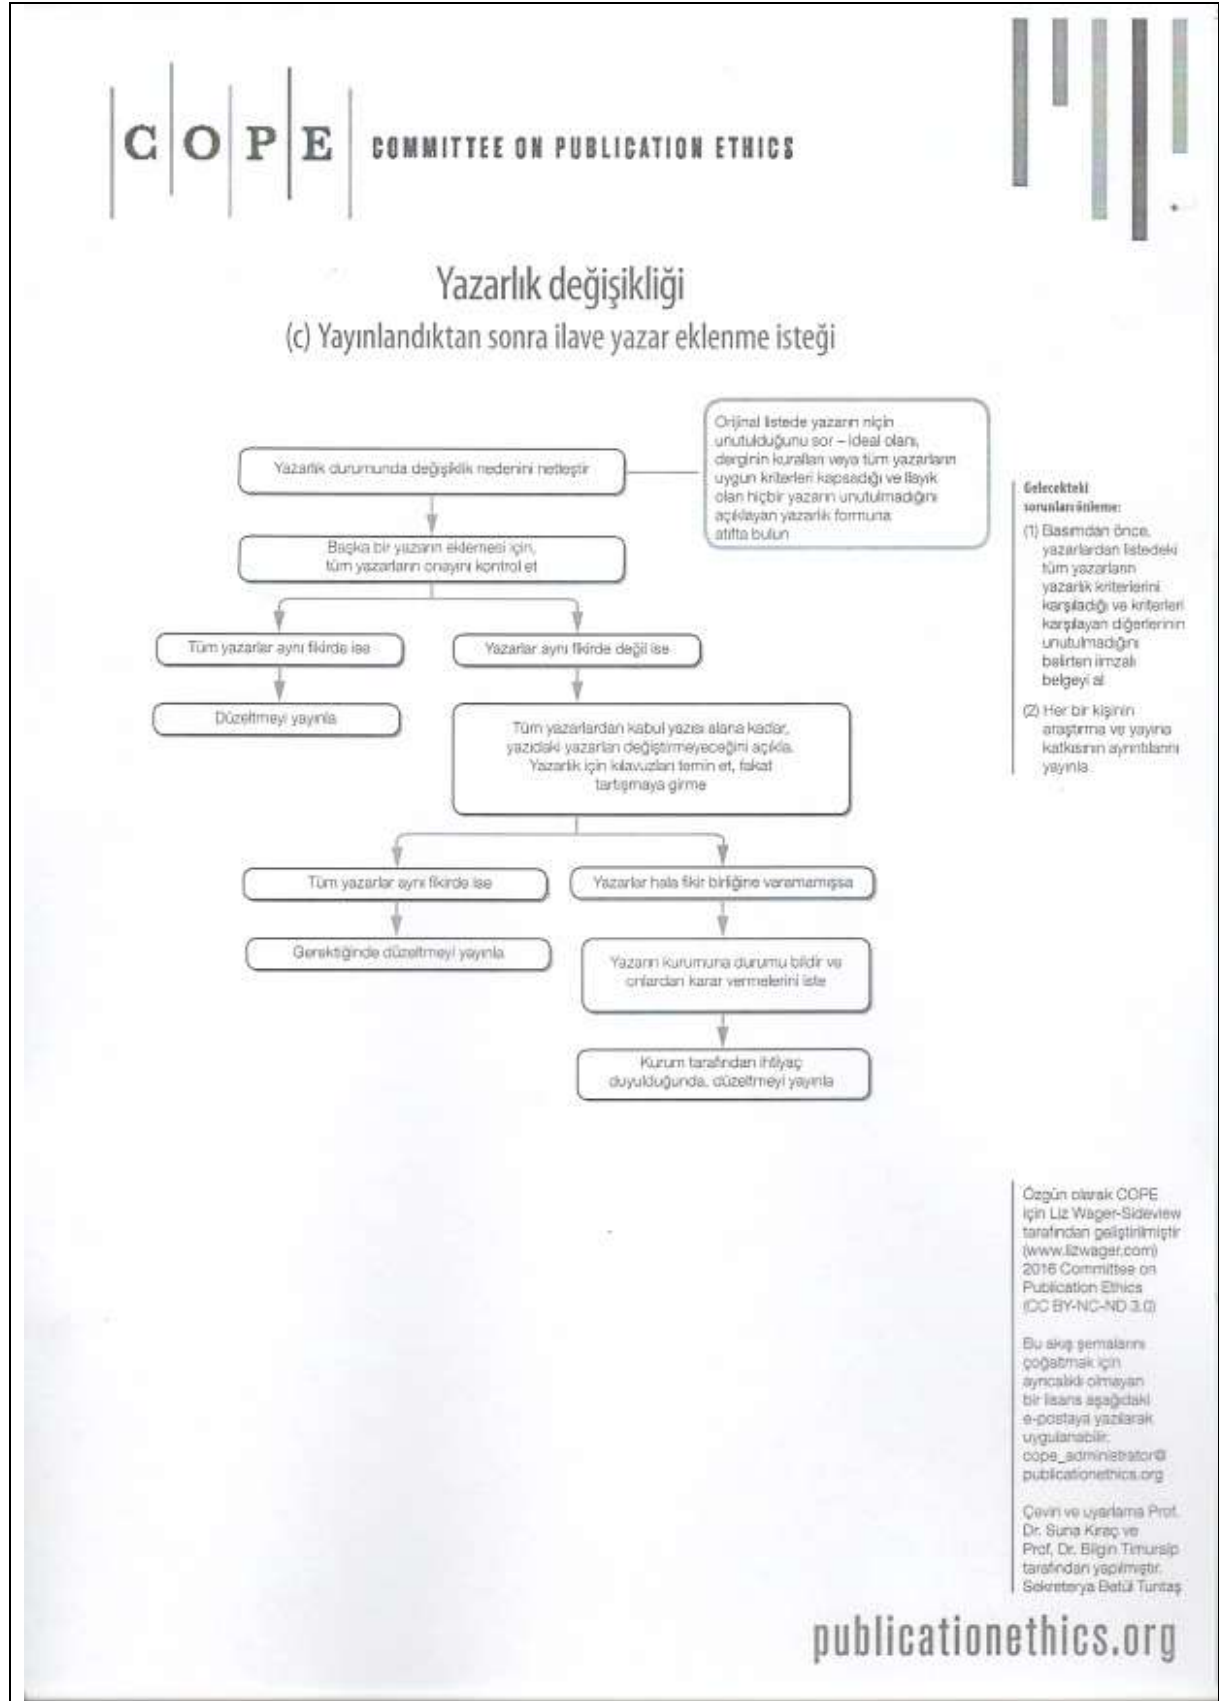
C O P E COMMITTEE ON PUBLICATION ETHICS

Yazarlık değişikliği

(c) Yayınlandıktan sonra ilave yazar eklenme isteği

Yazarlık durumunda değişiklik nedenini netleştir

Orijinal listede yazarın niçin unutulduğunu sor – ideal olanı, derginin kuralları veya tüm yazarların uygun kriterleri kapsadığı ve layık olan hiçbir yazarın unutulmadığını açıklayan yazarlık formuna atıfta bulun

Başka bir yazarın eklemesi için, tüm yazarların onayını kontrol et

Tüm yazarlar aynı fikirde ise

Yazarlar aynı fikirde değil ise

Düzeltmeyi yayınla

Tüm yazarlardan kabul yazısı alana kadar, yazıdaki yazarları değiştirmeyeceğini açıkla. Yazarlık için kılavuzları temin et, fakat tartışmaya girme

Tüm yazarlar aynı fikirde ise

Yazarlar hala fikir birliğine varamamışsa

Gerektiğinde düzeltmeyi yayınla

Yazarın kurumuna durumu bildir ve onlardan karar vermelerini iste

Kurum tarafından ihtiyaç duyulduğunda, düzeltmeyi yayınla

Gelecekteki sorunları önleme:

(1) Basımdan önce, yazarlardan listedeki tüm yazarların yazarlık kriterlerini karşıladığı ve kriterleri karşılayan diğerlerinin unutulmadığını belirten imzalı belgeyi al

(2) Her bir kişinin araştırma ve yayına katkısının ayrıntılarını yayınla

Özgün olarak COPE için Liz Wager-Sideview tarafından geliştirilmiştir (www.lizwager.com) 2016 Committee on Publication Ethics (CC BY-NC-ND 3.0)

Bu akış şemalarını çoğaltmak için ayrıcalıklı olmayan bir lisans aşağıdaki e-postaya yazılarak uygulanabilir: cope_administrator@publicationethics.org

Çeviri ve uyarlama Prof. Dr. Suna Kıraç ve Prof. Dr. Bilgin Timuralp tarafından yapılmıştır. Sekreterya Betül Turtaş

publicationethics.org